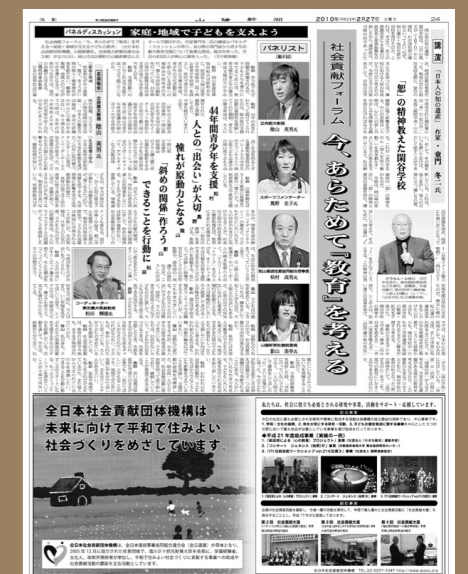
2010年2月27日 土曜日 24

社会貢献フォーラム

今、あらためて「教育」を考える

講演

「日本人の知の遺産」 作家・童門冬二氏

「恕」の精神教えた閑谷学校

パネリスト

パネルディスカッション 家庭・地域で子どもを支えよう

44年間青少年を支援

人との「出会い」が大切

憧れが原動力となる

「斜めの関係」作ろう

できることを行動に

コーディネーター

全日本社会貢献団体機構は
未来に向けて平和で住みよい
社会づくりをめざしています

◆平成21年度助成事業(実績の一例)

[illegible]